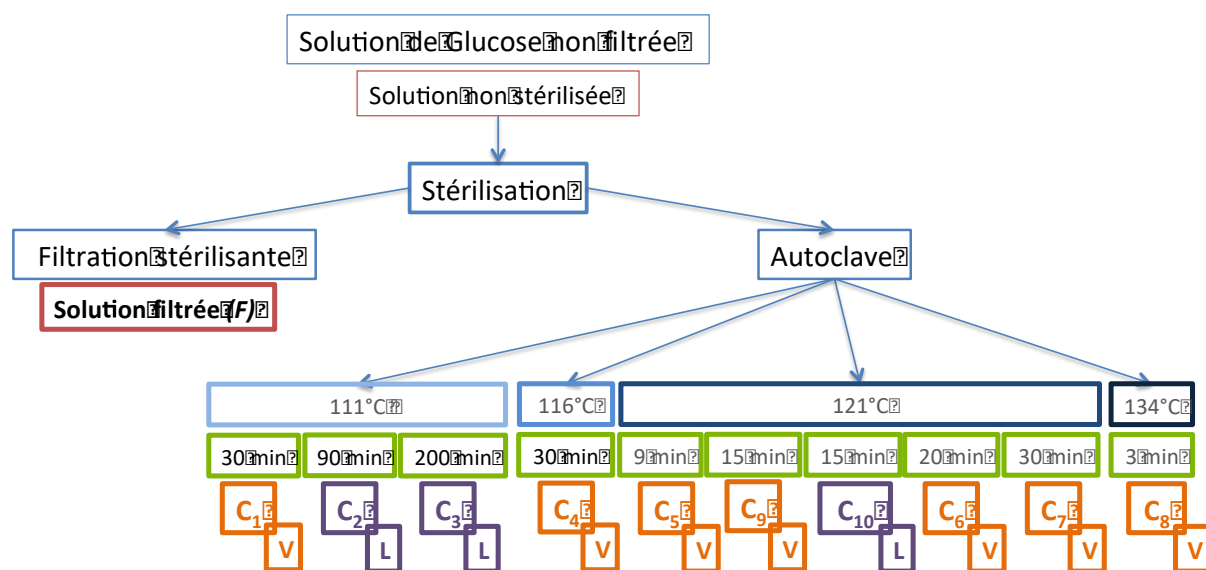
Solution de Glucose non filtrée

Solution non stérilisée

Stérilisation

Filtration stérilisante

Solution filtrée *(F)*

Autoclave

111°C

116°C

121°C

134°C

30 min

90 min

200 min

30 min

9 min

15 min

15 min

20 min

30 min

3 min

$C_1$ V

$C_2$ L

$C_3$ L

$C_4$ V

$C_5$ V

$C_9$ V

$C_{10}$ L

$C_6$ V

$C_7$ V

$C_8$ V